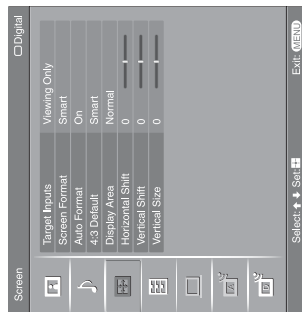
Screen

Digital

| Target Inputs | Viewing Only |
|---|---|
| Screen Format | Smart |
| Auto Format | On |
| 4:3 Default | Smart |
| Display Area | Normal |
| Horizontal Shift | 0 |
| Vertical Shift | 0 |
| Vertical Size | 0 |

Select: ⬆⬇ Set: ⊞

Exit: MENU